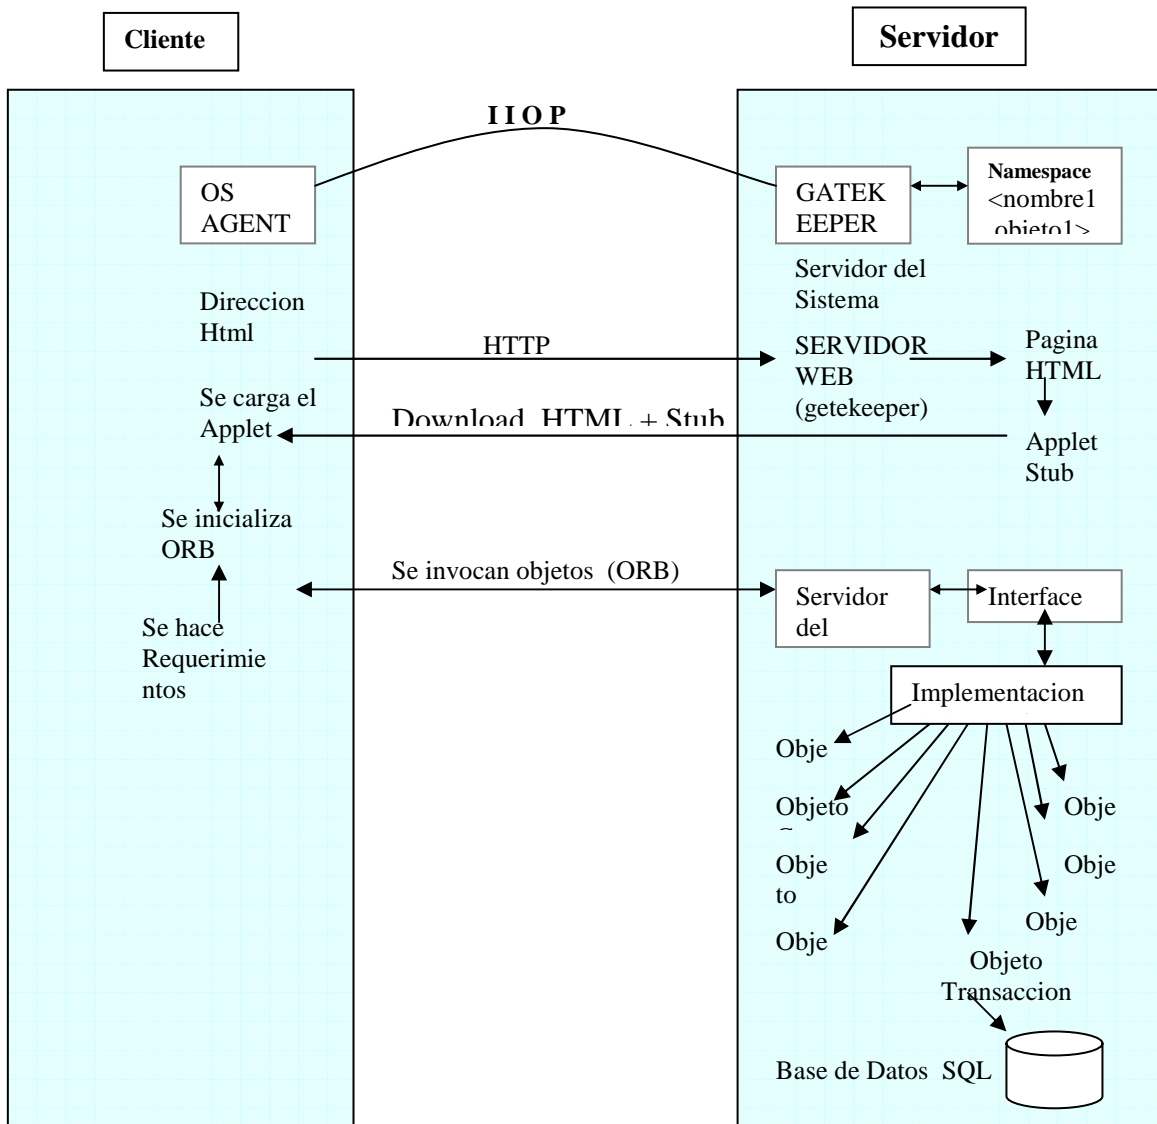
Cliente

Servidor

IIOP

OS AGENT

GATEKEEPER

Namespace <nombre1 objeto1>

Servidor del Sistema

Direccion Html

HTTP

SERVIDOR WEB (getekeeper)

Pagina HTML

Se carga el Applet

Download HTML + Stub

Applet Stub

Se inicializa ORB

Se invocan objetos (ORB)

Servidor del

Interface

Se hace Requerimientos

Implementacion

Obje

Objeto

Obje

Objeto

Obje

Obje

Obje

Obje

Objeto Transaccion

Base de Datos SQL